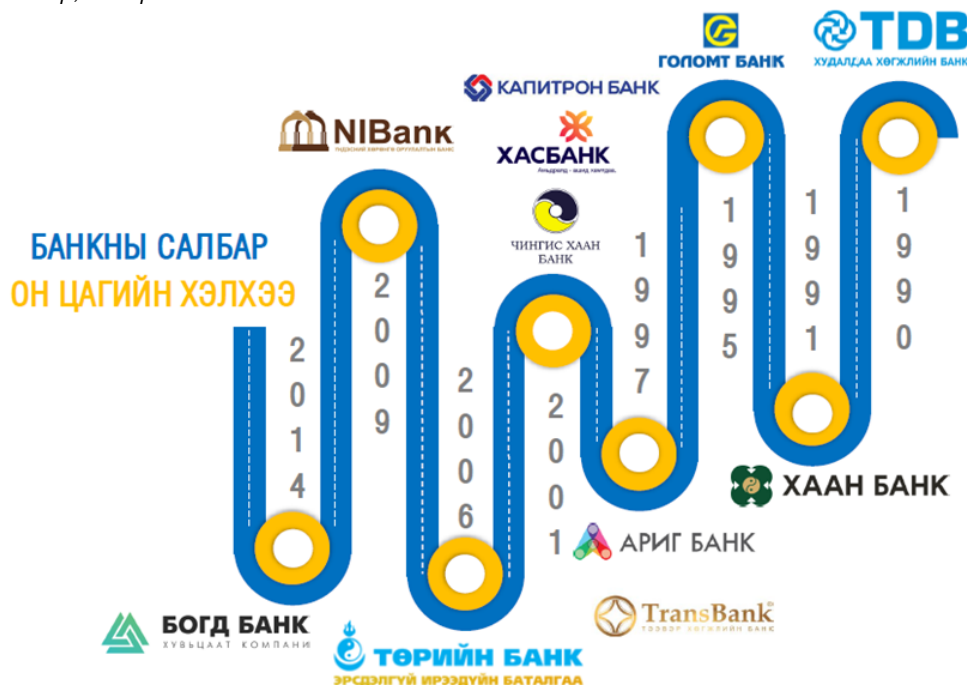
БАНКНЫ САЛБАР
ОН ЦАГИЙН ХЭЛХЭЭ

NIBank
ҮНДЭСНИЙ ХӨРӨНГӨ ОРУУЛАЛТЫН БАНК

КАПИТРОН БАНК

ХАСБАНК
Амьдралд - ашид хамтдаа.

ЧИНГИС ХААН БАНК

ГОЛОМТ БАНК

TDB
ХУДАЛДАА ХӨГЖЛИЙН БАНК

2014

2009

2006

2001

1997

1995

1991

1990

ХААН БАНК

АРИГ БАНК

TransBank
ТЭЭВЭР ХӨГЖЛИЙН БАНК

БОГД БАНК
ХУВЬЦААТ КОМПАНИ

ТӨРИЙН БАНК
ЭРСДЭЛГҮЙ ИРЭЭДҮЙН БАТАЛГАА